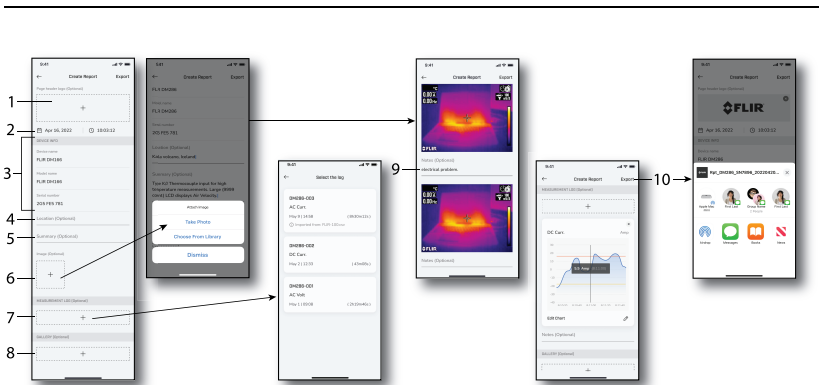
1
2
3
4
5
6
7
8
9
10

9:41
Create Report
Export
Page header logo (Optional)
+
Apr 16, 2022
09:03:12
DEVICE INFO
Device name
FLIR DH186
Model name
FLIR DH186
Serial number
205 FE5 781
Location (Optional)
Summary (Optional)
Image (Optional)
+
MEASUREMENT LOG (Optional)
+
GALLERY (Optional)
+

9:41
Create Report
Export
FLIR DH186
Model name
FLIR DH186
Serial number
205 FE5 781
Location (Optional)
Bala volcano, Iceland
Summary (Optional)
Type K/J Thermocouple input for high temperature measurements. Large (6000 count) LCD displays AC Volts/A
Attach image
Take Photo
Choose From Library
Dismiss

9:41
Select the log
DH186-003
AC Curr.
May 9 | 14:58
(8h30m11s)
Imported from FLIR 3DScan
DH186-002
DC Curr.
May 2 | 12:35
(43m05s)
DH186-001
AC Volt.
May 1 | 09:08
(2h59m46s)

9:41
Create Report
Export
°C
0.00
0.00
FLIR
Notes (Optional)
electrical problem
°C
0.00
0.00
FLIR
Notes (Optional)

9:41
Create Report
Export
MEASUREMENT LOG (Optional)
+
DC Curr.
Edit Chart
Notes (Optional)
GALLERY (Optional)
+

9:41
Create Report
Export
Page header logo (Optional)
FLIR
Apr 16, 2022
09:03:12
DEVICE INFO
Device name
FLIR DH186
Rpt_DH186_DH186_20220426...
AirDrop
Messages
Books
News